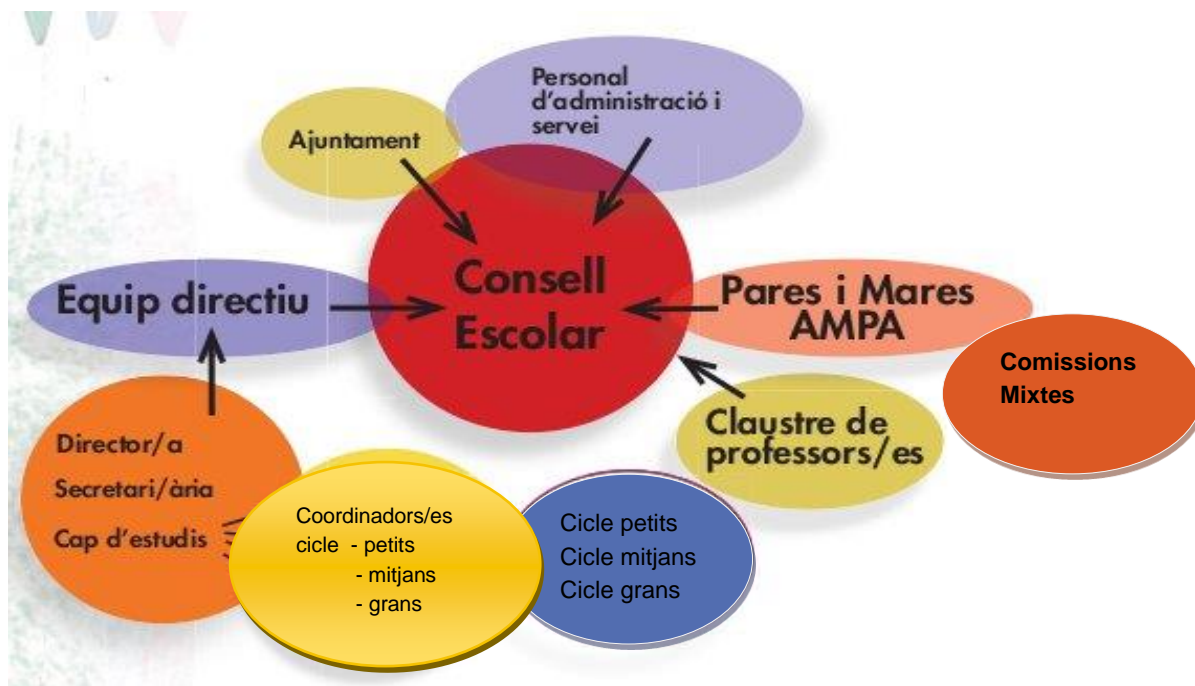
Personal d'administració i servei

Ajuntament

Consell Escolar

Equip directiu

Pares i Mares AMPA

Comissions Mixtes

Claustre de professors/es

Director/a

Secretari/ària

Cap d'estudis

Coordinadors/es cicle - petits
- mitjans
- grans

Cicle petits
Cicle mitjans
Cicle grans